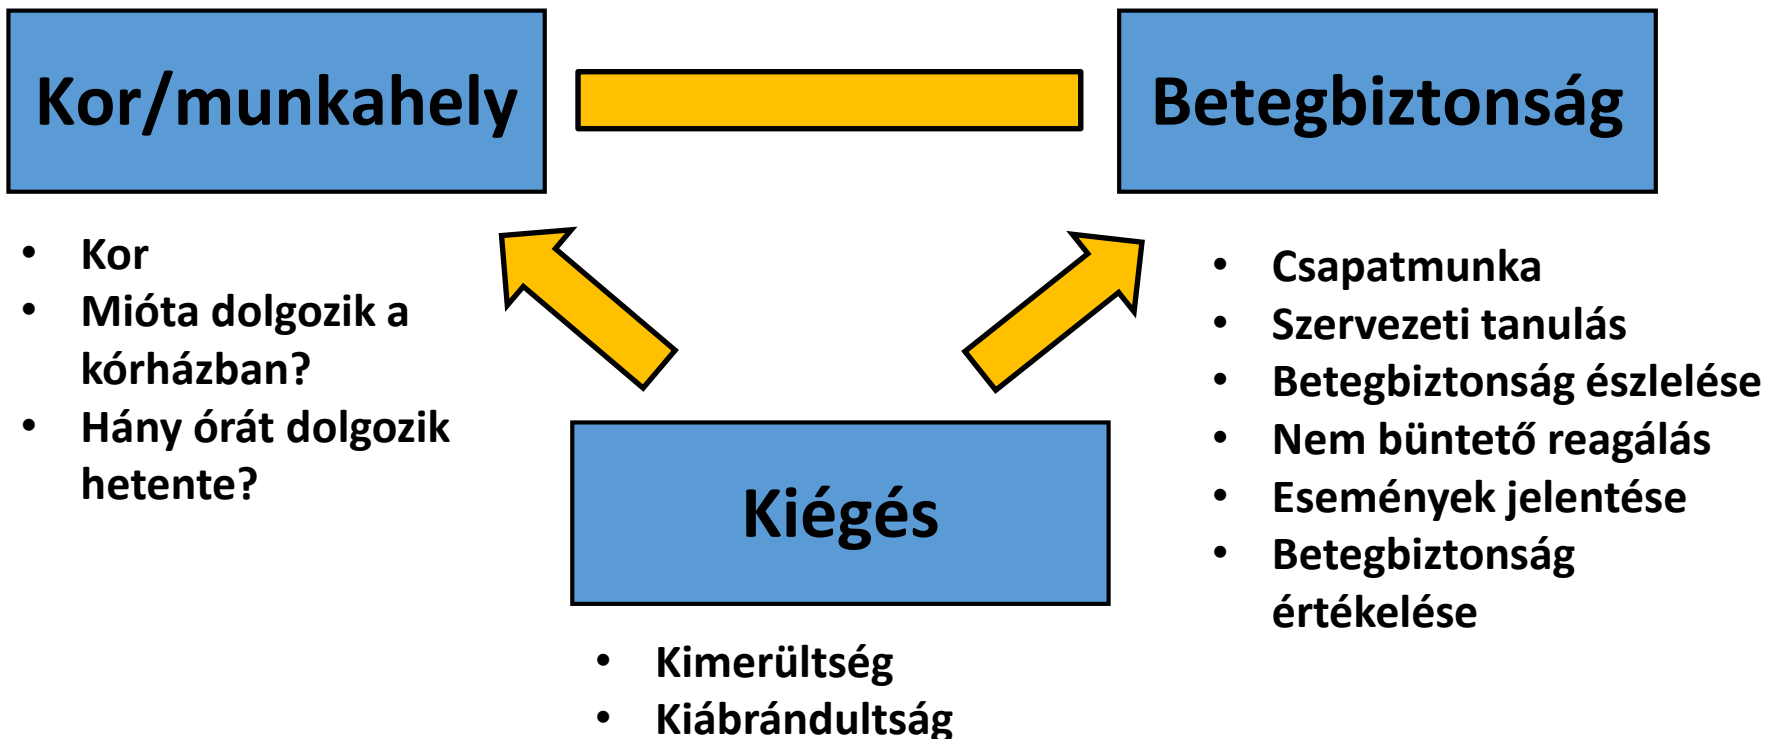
Kor/munkahely

Betegbiztonság

- Kor
- Mióta dolgozik a kórházban?
- Hány órát dolgozik hetente?

- Csapatmunka
- Szervezeti tanulás
- Betegbiztonság észlelése
- Nem büntető reagálás
- Események jelentése
- Betegbiztonság értékelése

Kiégés

- Kimerültség
- Kiábrándultság